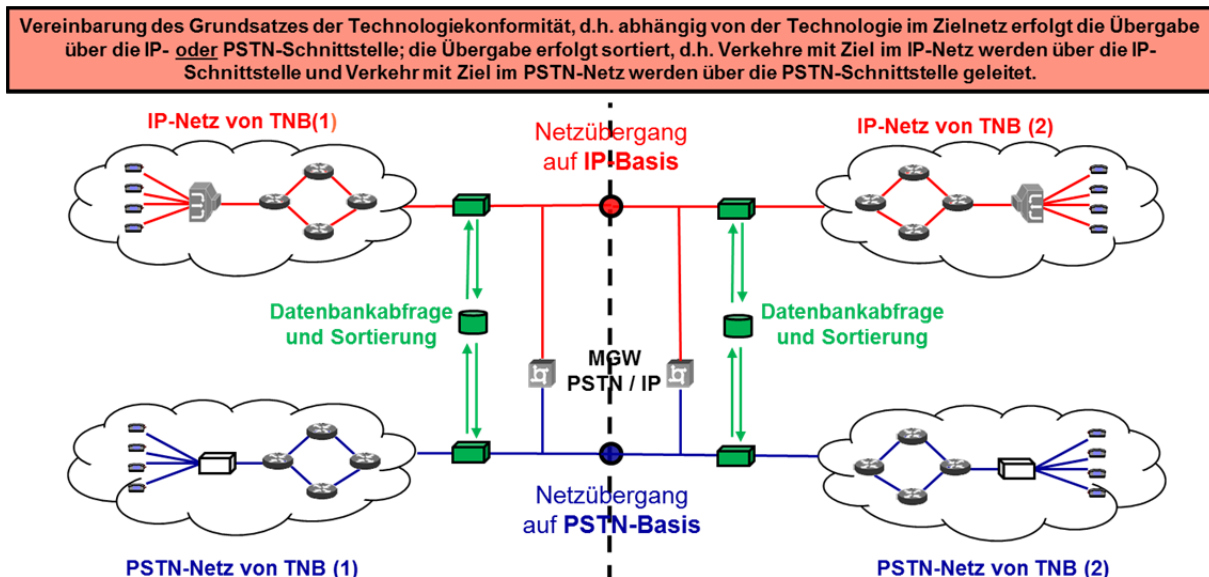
Vereinbarung des Grundsatzes der Technologiekonformität, d.h. abhängig von der Technologie im Zielnetz erfolgt die Übergabe über die IP- oder PSTN-Schnittstelle; die Übergabe erfolgt sortiert, d.h. Verkehre mit Ziel im IP-Netz werden über die IP-Schnittstelle und Verkehr mit Ziel im PSTN-Netz werden über die PSTN-Schnittstelle geleitet.

IP-Netz von TNB(1)

Netzübergang auf IP-Basis

IP-Netz von TNB (2)

Datenbankabfrage und Sortierung

MGW PSTN / IP

Datenbankabfrage und Sortierung

Netzübergang auf PSTN-Basis

PSTN-Netz von TNB (1)

PSTN-Netz von TNB (2)